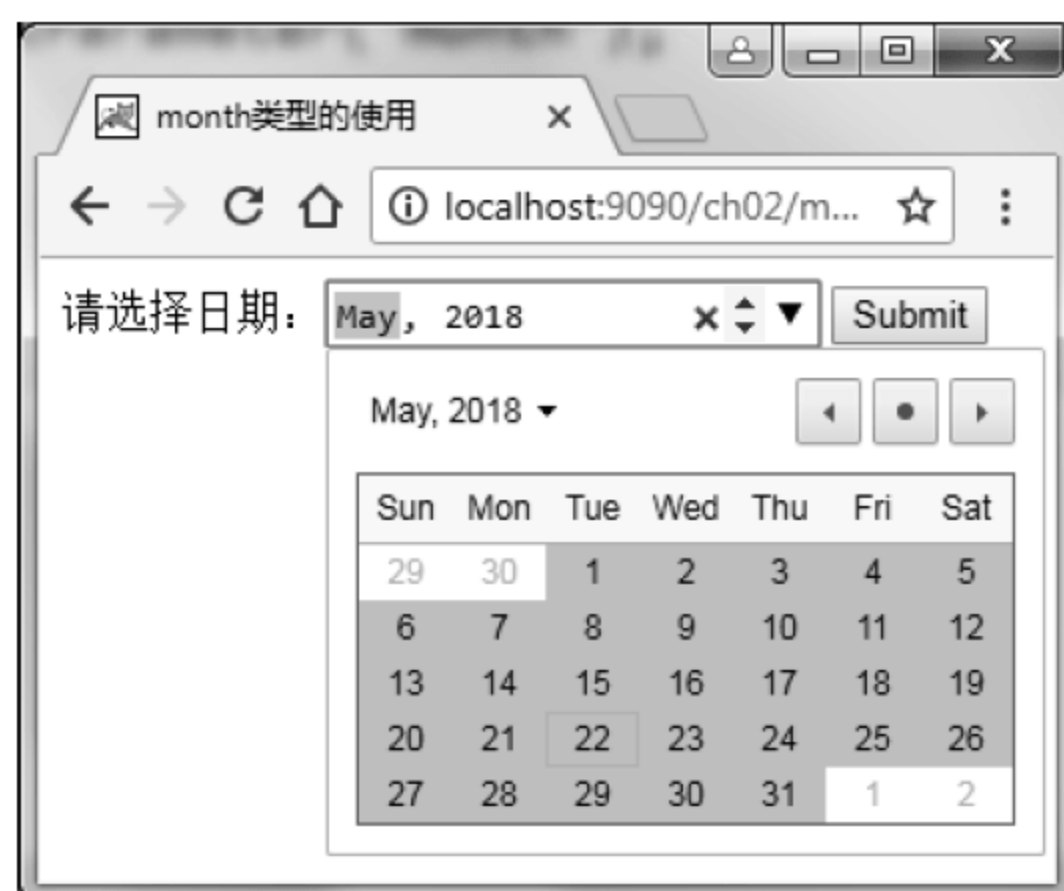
month类型的使用

localhost:9090/ch02/m...

请选择日期： May, 2018 Submit

May, 2018

| Sun | Mon | Tue | Wed | Thu | Fri | Sat |
|---|---|---|---|---|---|---|
| 29 | 30 | 1 | 2 | 3 | 4 | 5 |
| 6 | 7 | 8 | 9 | 10 | 11 | 12 |
| 13 | 14 | 15 | 16 | 17 | 18 | 19 |
| 20 | 21 | 22 | 23 | 24 | 25 | 26 |
| 27 | 28 | 29 | 30 | 31 | 1 | 2 |